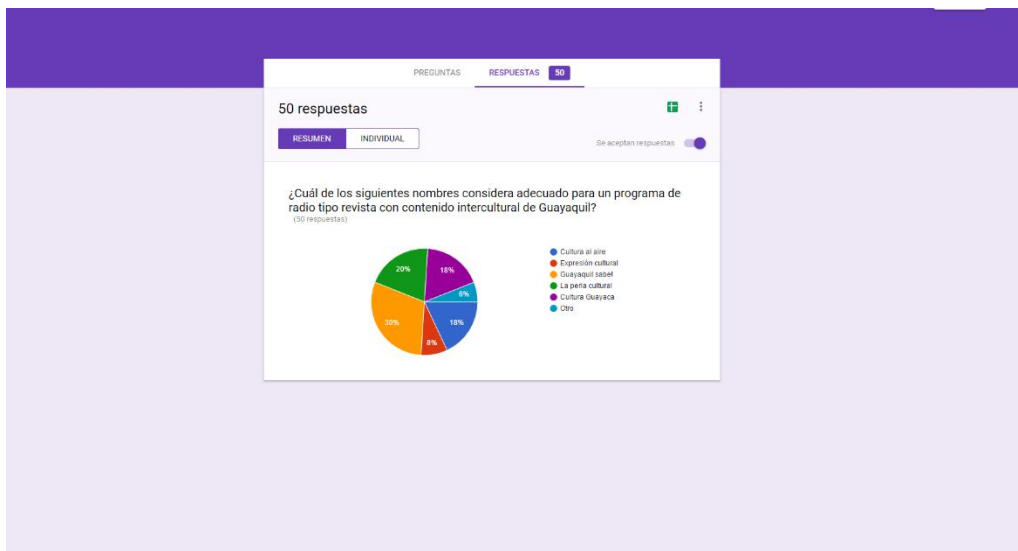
PREGUNTAS RESPUESTAS 50

50 respuestas

RESUMEN INDIVIDUAL

Se aceptan respuestas

¿Cuál de los siguientes nombres considera adecuado para un programa de radio tipo revista con contenido intercultural de Guayaquil?
(50 respuestas)

20%
18%
6%
30%
18%
8%

Cultura al aire
Expresión cultural
Guayaquil sabe!
La perla cultural
Cultura Guayaca
Otro